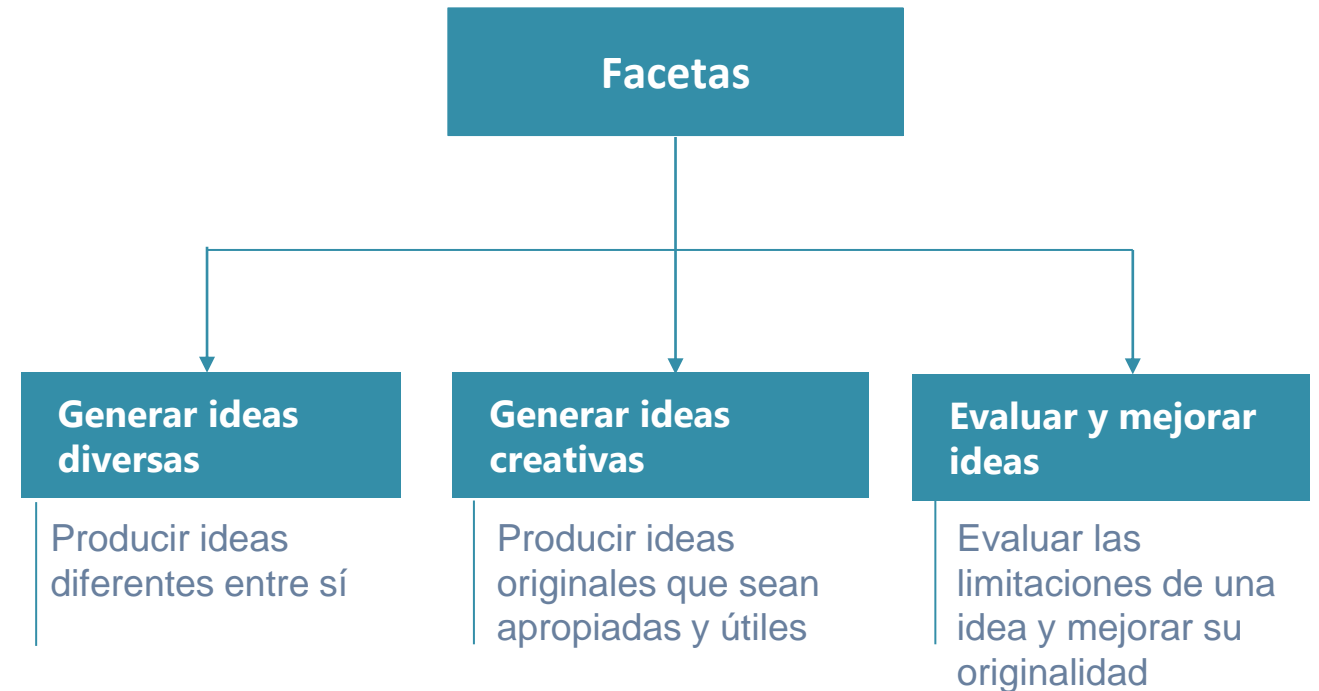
Facetas

Generar ideas diversas

Producir ideas diferentes entre sí

Generar ideas creativas

Producir ideas originales que sean apropiadas y útiles

Evaluar y mejorar ideas

Evaluar las limitaciones de una idea y mejorar su originalidad